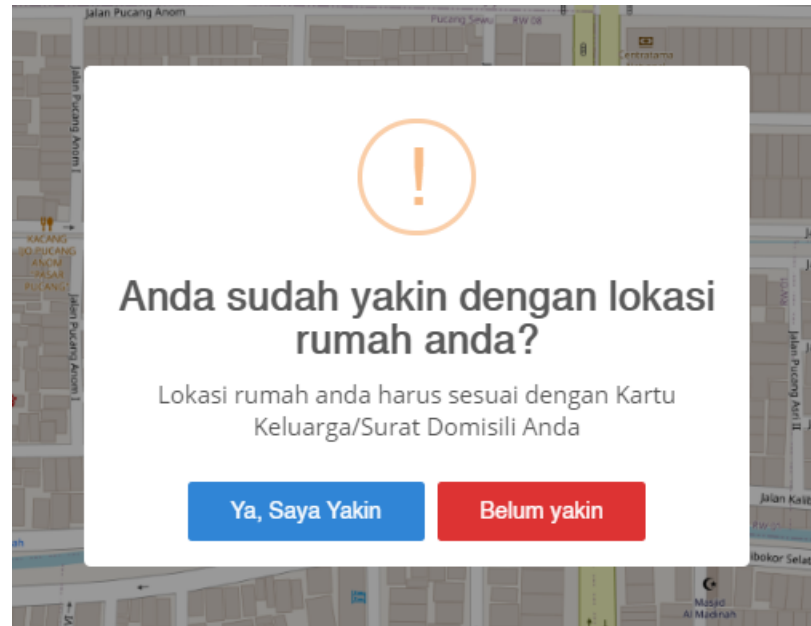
Jalan Pucang Anom

Pucang Sewu

RW 08

Centratama

Jalan Pucang Anom I

KACANG IJO PUCANG ANOM PASAR PUCANG

Jalan Pucang Anom I

Jalan Pucang Asri II

Jalan Kali

Bokor Selat

Masjid Al Madinah

!

Anda sudah yakin dengan lokasi rumah anda?

Lokasi rumah anda harus sesuai dengan Kartu Keluarga/Surat Domisili Anda

Ya, Saya Yakin

Belum yakin